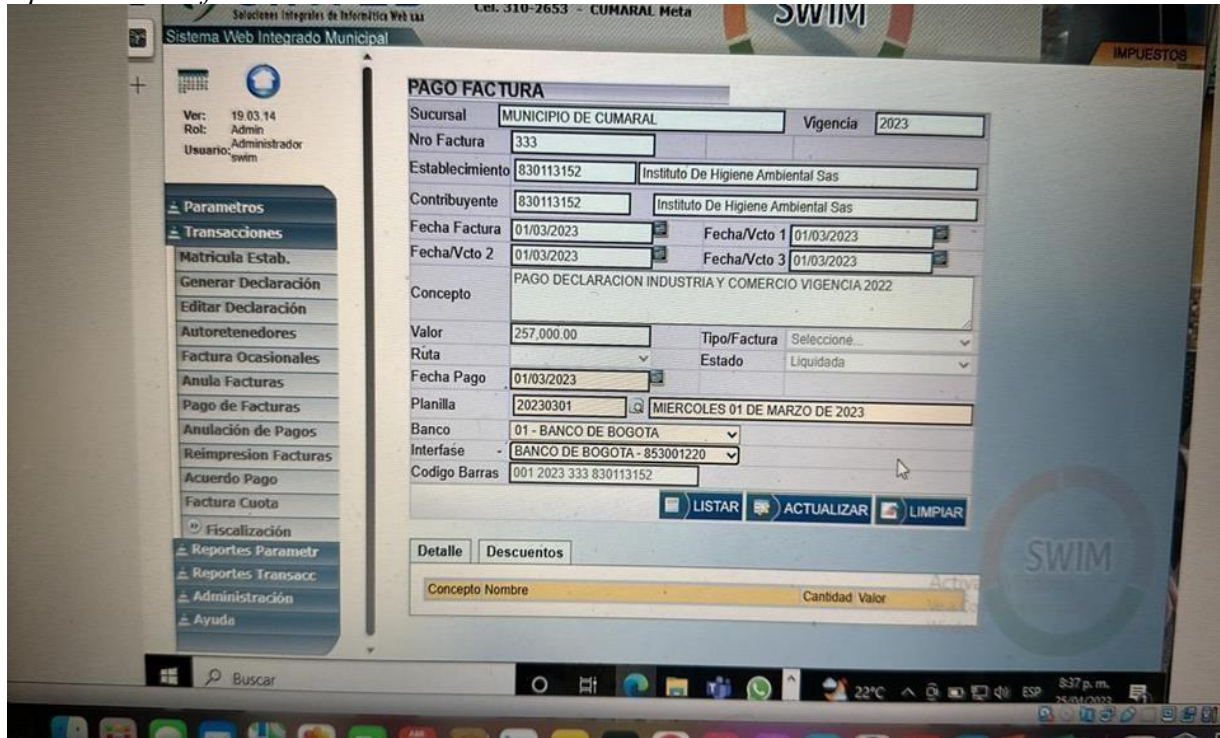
Soluciones Integrales de Informática Web sas
Cel. 310-2653 - CUMARAL Meta
SWIM
Sistema Web Integrado Municipal
IMPUESTOS

Ver: 19.03.14
Rol: Admin
Usuario: Administrador swim

Parametros
Transacciones
Matricula Estab.
Generar Declaración
Editar Declaración
Autoretenedores
Factura Ocasionales
Anula Facturas
Pago de Facturas
Anulación de Pagos
Reimpresion Facturas
Acuerdo Pago
Factura Cuota
Fiscalización
Reportes Parametr
Reportes Transacc
Administración
Ayuda

PAGO FACTURA
Sucursal MUNICIPIO DE CUMARAL Vigencia 2023
Nro Factura 333
Establecimiento 830113152 Instituto De Higiene Ambiental Sas
Contribuyente 830113152 Instituto De Higiene Ambiental Sas
Fecha Factura 01/03/2023 Fecha/Vcto 1 01/03/2023
Fecha/Vcto 2 01/03/2023 Fecha/Vcto 3 01/03/2023
Concepto PAGO DECLARACION INDUSTRIA Y COMERCIO VIGENCIA 2022
Valor 257,000.00 Tipo/Factura Seleccione...
Ruta Estado Liquidada
Fecha Pago 01/03/2023
Planilla 20230301 MIERCOLES 01 DE MARZO DE 2023
Banco 01 - BANCO DE BOGOTA
Interfase - BANCO DE BOGOTA - 853001220
Codigo Barras 001 2023 333 830113152
LISTAR ACTUALIZAR LIMPIAR

Detalle Descuentos
Concepto Nombre Cantidad Valor

SWIM
Activ

Buscar
22°C ESP 8:37 p. m.